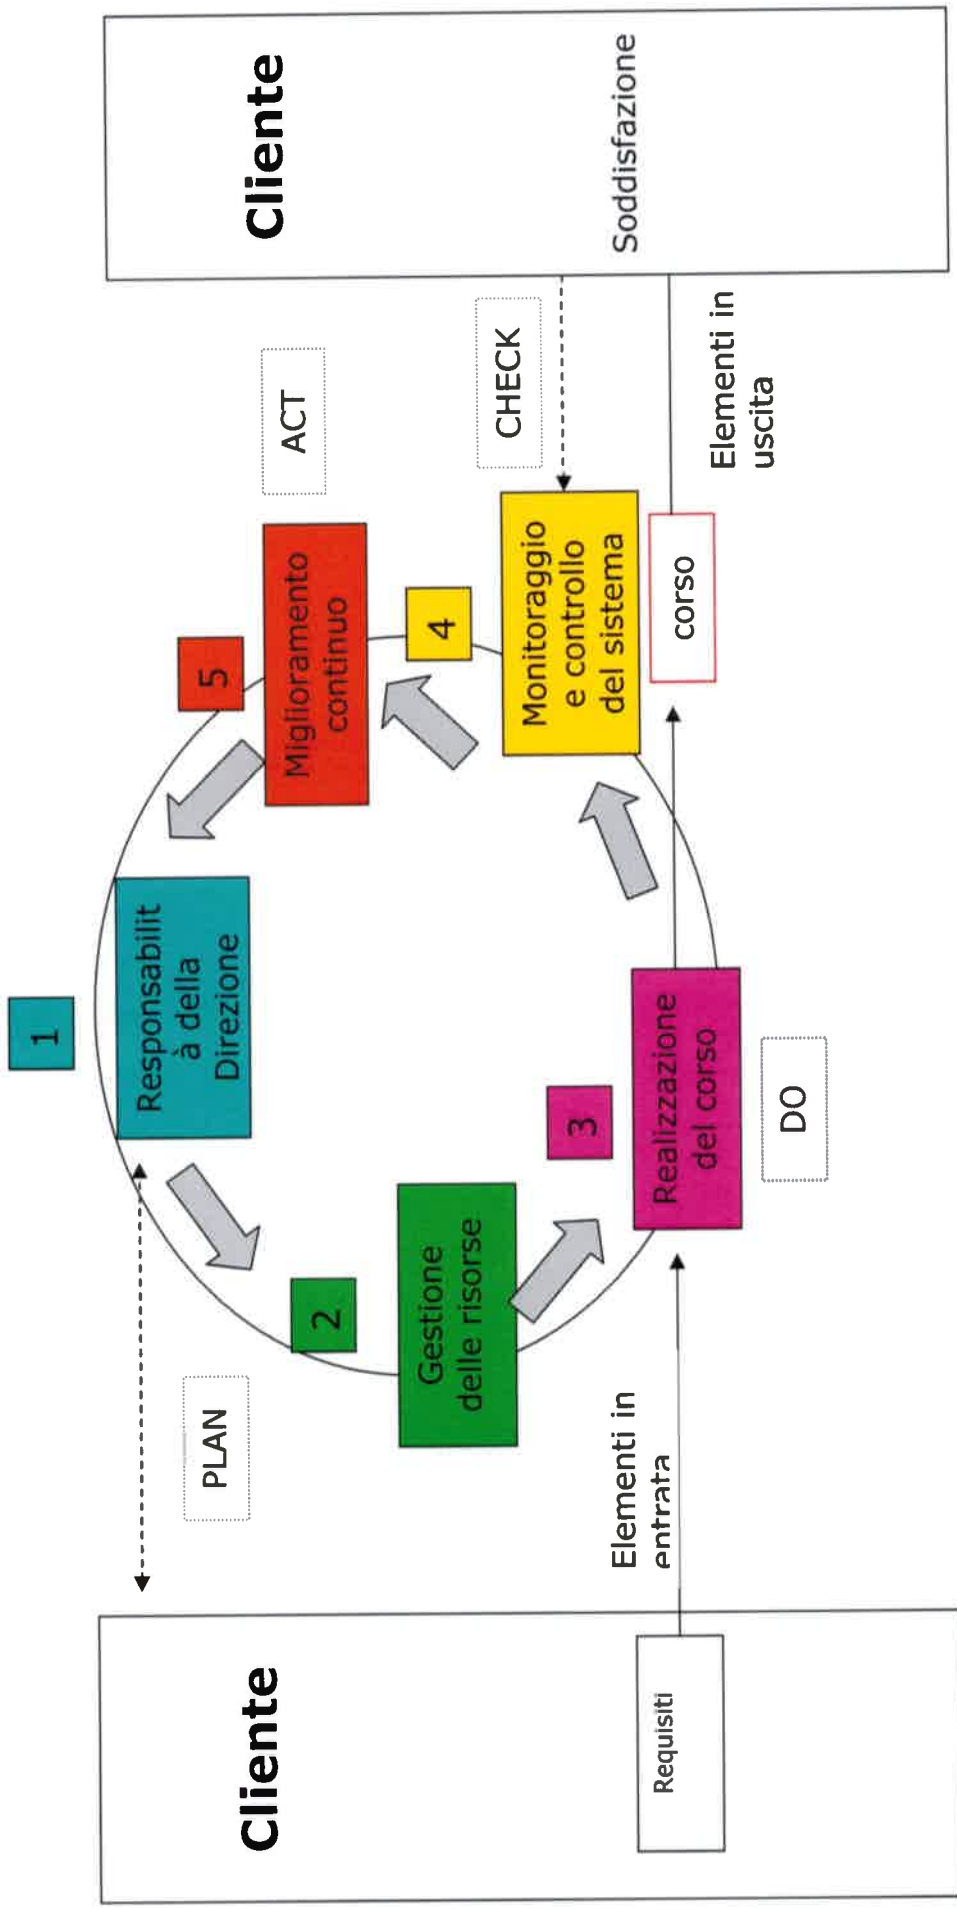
Cliente

Soddisfazione

ACT

CHECK

Elementi in uscita

5

Miglioramento continuo

4

Monitoraggio e controllo del sistema

corso

1

Responsabilità della Direzione

DO

3

Realizzazione del corso

2

Gestione delle risorse

PLAN

Elementi in entrata

Cliente

Requisiti